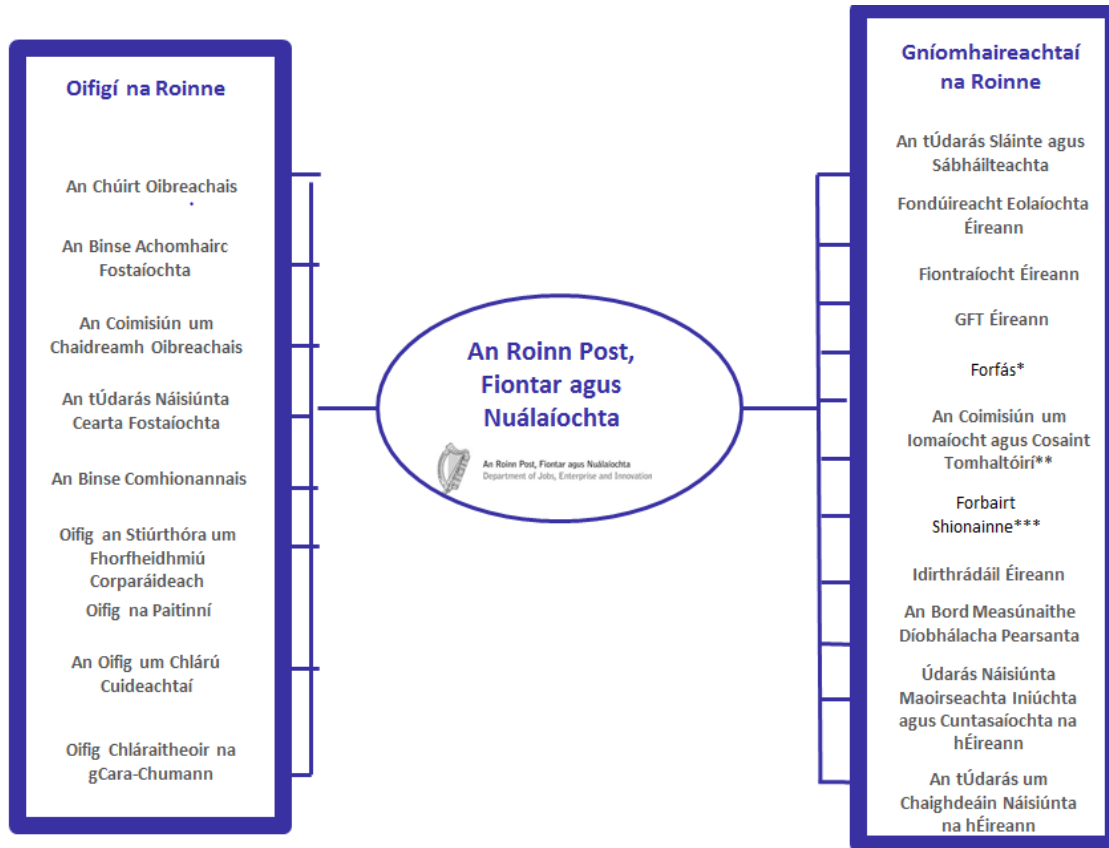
Oifigí na Roinne

An Chúirt Oibreachais

An Binse Achomhairc Fostaíochta

An Coimisiún um Chaidreamh Oibreachais

An tÚdarás Náisiúnta Cearta Fostaíochta

An Binse Comhionannais

Oifig an Stiúrthóra um Fhorfheidhmiú Corparáideach

Oifig na Paitinní

An Oifig um Chlárú Cuideachtaí

Oifig Chláraitheoir na gCara-Chumann

An Roinn Post, Fiontar agus Nuálaíochta

An Roinn Post, Fiontar agus Nuálaíochta
Department of Jobs, Enterprise and Innovation

Gníomhaireachtaí na Roinne

An tÚdarás Sláinte agus Sábháilteachta

Fondúireacht Eolaíochta Éireann

Fiontraíocht Éireann

GFT Éireann

Forfás*

An Coimisiún um Iomaíocht agus Cosaint Tomhaltóirí**

Forbairt Shionainne***

Idirthrádáil Éireann

An Bord Measúnaithe Díobhálacha Pearsanta

Údarás Náisiúnta Maoirseachta Iniúchta agus Cuntasaíochta na hÉireann

An tÚdarás um Chaighdeáin Náisiúnta na hÉireann